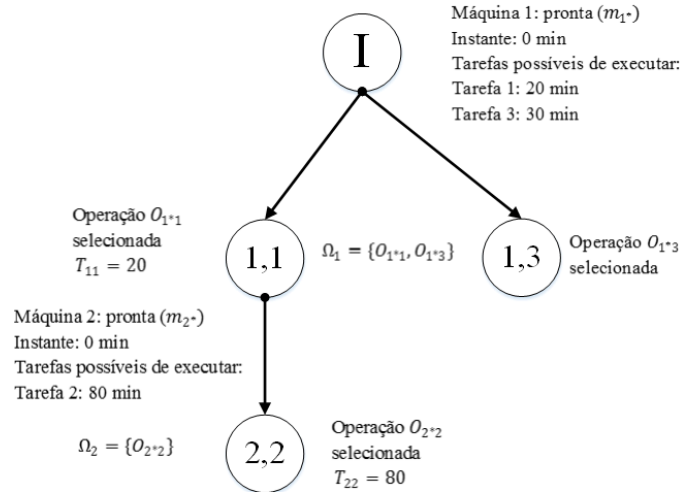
Máquina 1: pronta $(m_{1^*})$
Instante: 0 min
Tarefas possíveis de executar:
Tarefa 1: 20 min
Tarefa 3: 30 min

I

Operação $O_{1^*1}$ selecionada
$T_{11} = 20$

1,1

$\Omega_1 = \{O_{1^*1}, O_{1^*3}\}$

1,3

Operação $O_{1^*3}$ selecionada

Máquina 2: pronta $(m_{2^*})$
Instante: 0 min
Tarefas possíveis de executar:
Tarefa 2: 80 min

$\Omega_2 = \{O_{2^*2}\}$

2,2

Operação $O_{2^*2}$ selecionada
$T_{22} = 80$